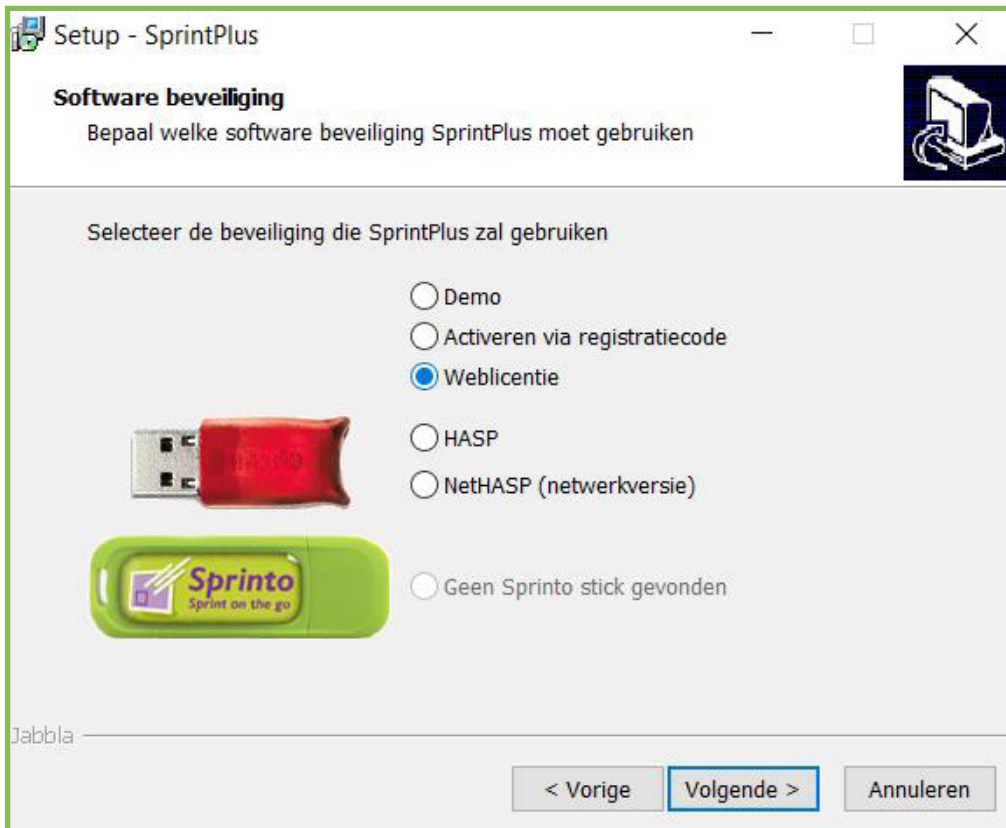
Setup - SprintPlus

Software beveiliging

Bepaal welke software beveiliging SprintPlus moet gebruiken

Selecteer de beveiliging die SprintPlus zal gebruiken

Demo

Activeren via registratiecode

Weblicentie

HASP

NetHASP (netwerkversie)

Sprinto
Sprint on the go

Geen Sprinto stick gevonden

Jabbla

< Vorige

Volgende >

Annuleren